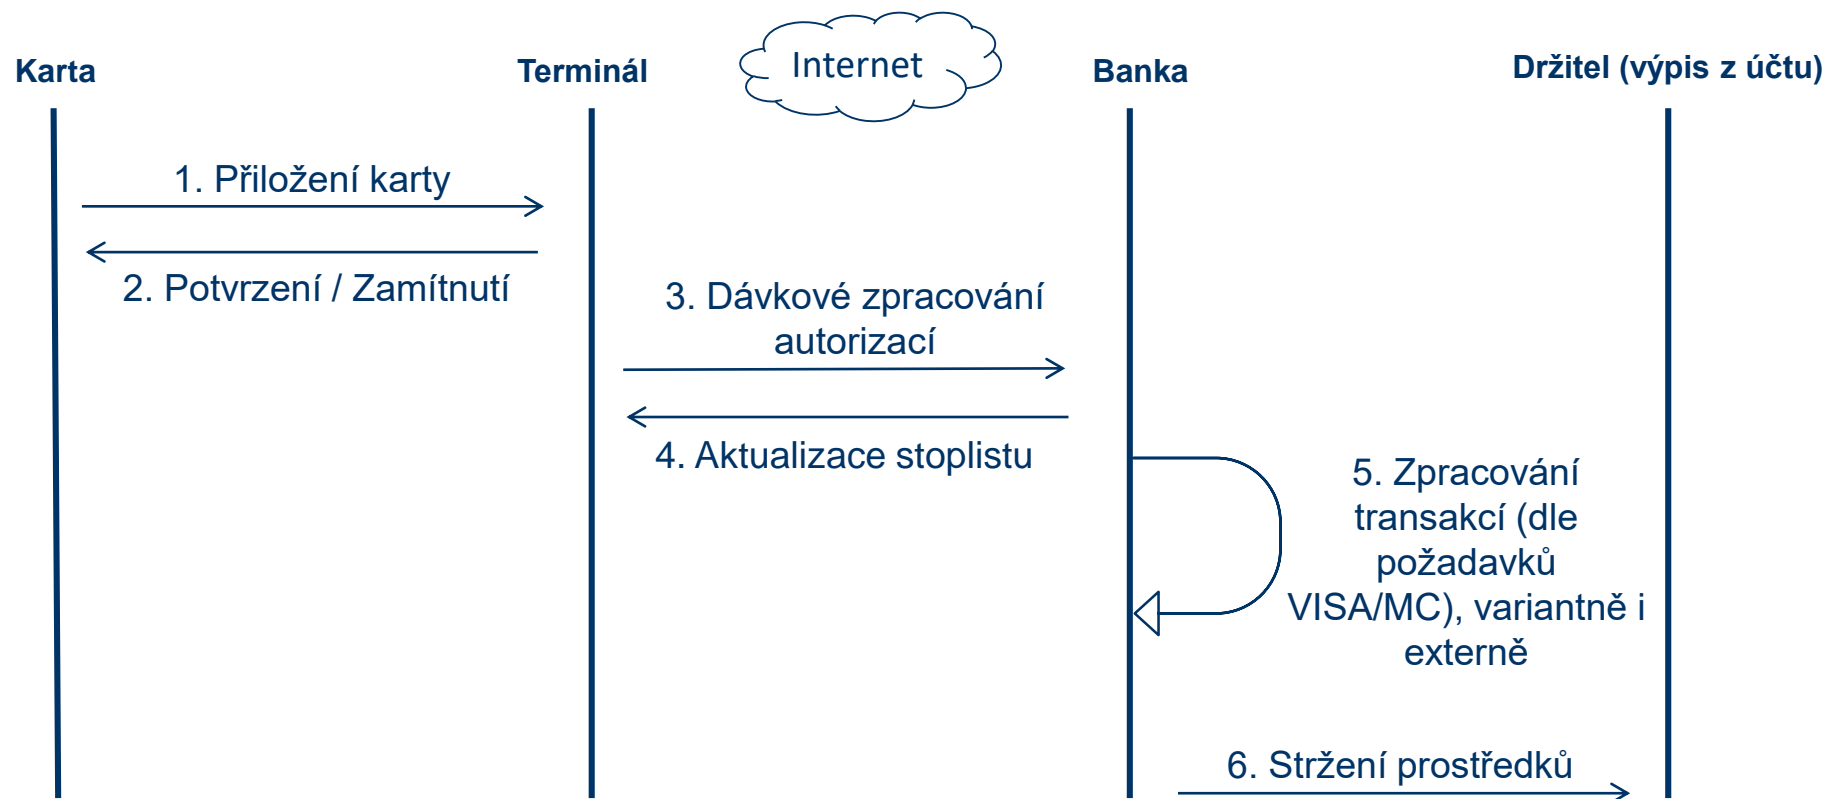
Karta

Terminál

Internet

Banka

Držitel (výpis z účtu)

1. Přiložení karty

2. Potvrzení / Zamítnutí

3. Dávkové zpracování autorizací

4. Aktualizace stoplistu

5. Zpracování transakcí (dle požadavků VISA/MC), variantně i externě

6. Stržení prostředků